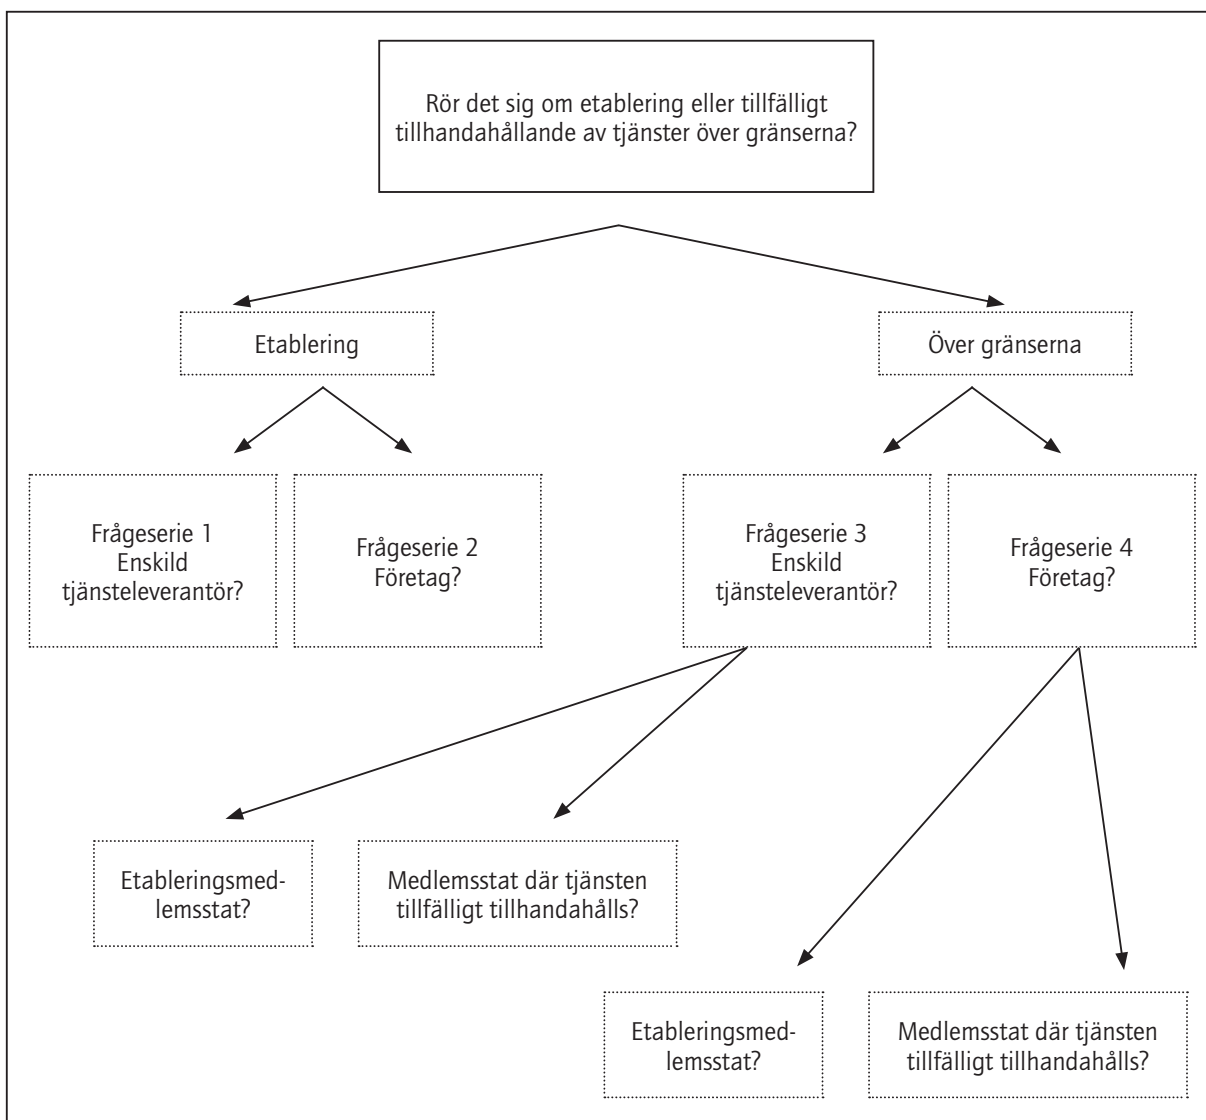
Rör det sig om etablering eller tillfälligt tillhandahållande av tjänster över gränserna?

Etablering

Över gränserna

Frågeserie 1
Enskild tjänsteleverantör?

Frågeserie 2
Företag?

Frågeserie 3
Enskild tjänsteleverantör?

Frågeserie 4
Företag?

Etableringsmedlemsstat?

Medlemsstat där tjänsten tillfälligt tillhandahålls?

Etableringsmedlemsstat?

Medlemsstat där tjänsten tillfälligt tillhandahålls?